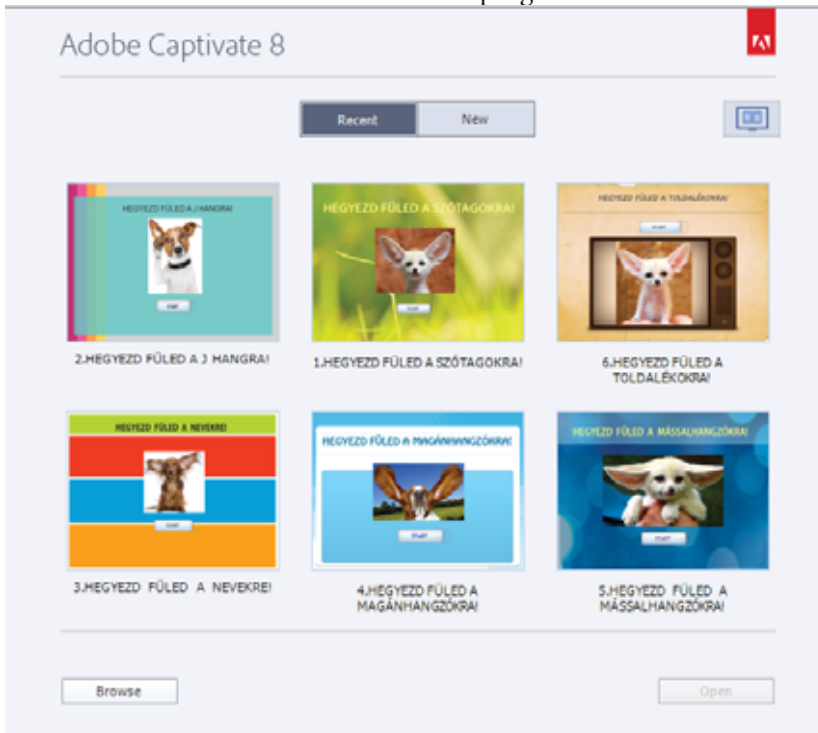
Adobe Captivate 8

Recent
New

HEGYEZD FÜLED A J HANGRA!
START
2.HEGYEZD FÜLED A J HANGRA!

HEGYEZD FÜLED A SZÓTAGOKRA!
START
1.HEGYEZD FÜLED A SZÓTAGOKRA!

HEGYEZD FÜLED A TOLDALÉKOKRA!
START
6.HEGYEZD FÜLED A TOLDALÉKOKRA!

HEGYEZD FÜLED A NEVEKRE!
START
3.HEGYEZD FÜLED A NEVEKRE!

HEGYEZD FÜLED A MAGÁNHANGZÓKRA!
START
4.HEGYEZD FÜLED A MAGÁNHANGZÓKRA!

HEGYEZD FÜLED A MÁSSALHANGZÓKRA!
START
5.HEGYEZD FÜLED A MÁSSALHANGZÓKRA!

Browse
Open